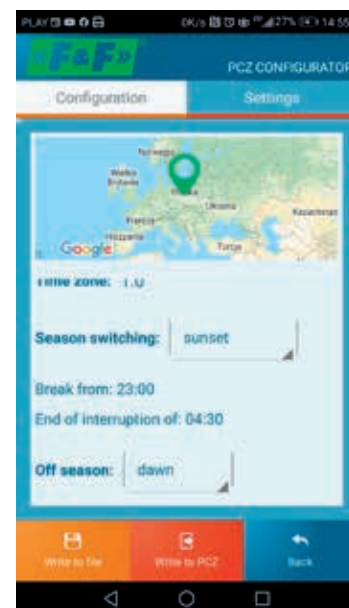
PLAY

0K/s 27% 14:55

«F&F»

PCZ CONFIGURATOR

Configuration

Settings

Norwegia

Wielka Brytania

Polska

Ukraina

Kazachstan

Francja

Hiszpania

Turcja

Google

Time zone: 1.0

Season switching: sunset

Break from: 23:00

End of interruption of: 04:30

Off season: dawn

Write to file

Write to PCZ

Back